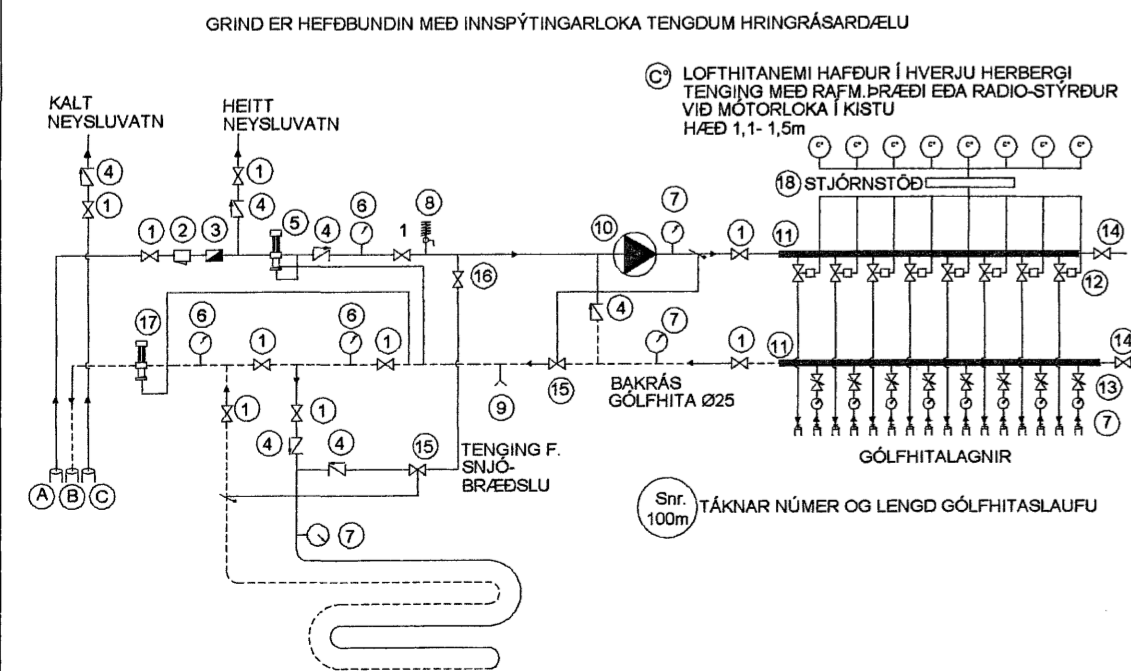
GRIND ER HEFÐBUNDIN MEÐ INNSPÝTINGARLOKA TENGDUM HRINGRÁSARDÆLU

C° LOFTHITANEMI HAFÐUR Í HVERJU HERBERGI
TENGING MEÐ RAFM.ÞRÆÐI EÐA RADIO-STÝRÐUR
VIÐ MÓTORLOKA Í KISTU
HÆÐ 1,1- 1,5m

KALT NEYSLUVATN

HEITT NEYSLUVATN

4
1
1
4
1 2 3
5
4
6
1
8
7
10
1
11
14
18 STJÓRNSTÖÐ
C° C° C° C° C° C° C° C°
12
16
17
6
1
6
1
4
7
1
11
14
15
9
BAKRÁS GÓLFHITA Ø25
13
7
1
1
4
4
15
TENGING F. SNJÓBRÆÐSLU
GÓLFHITALAGNIR
A B C
7
Snr. 100m TÁKNAR NÚMER OG LENGD GÓLFHITASLAUFU